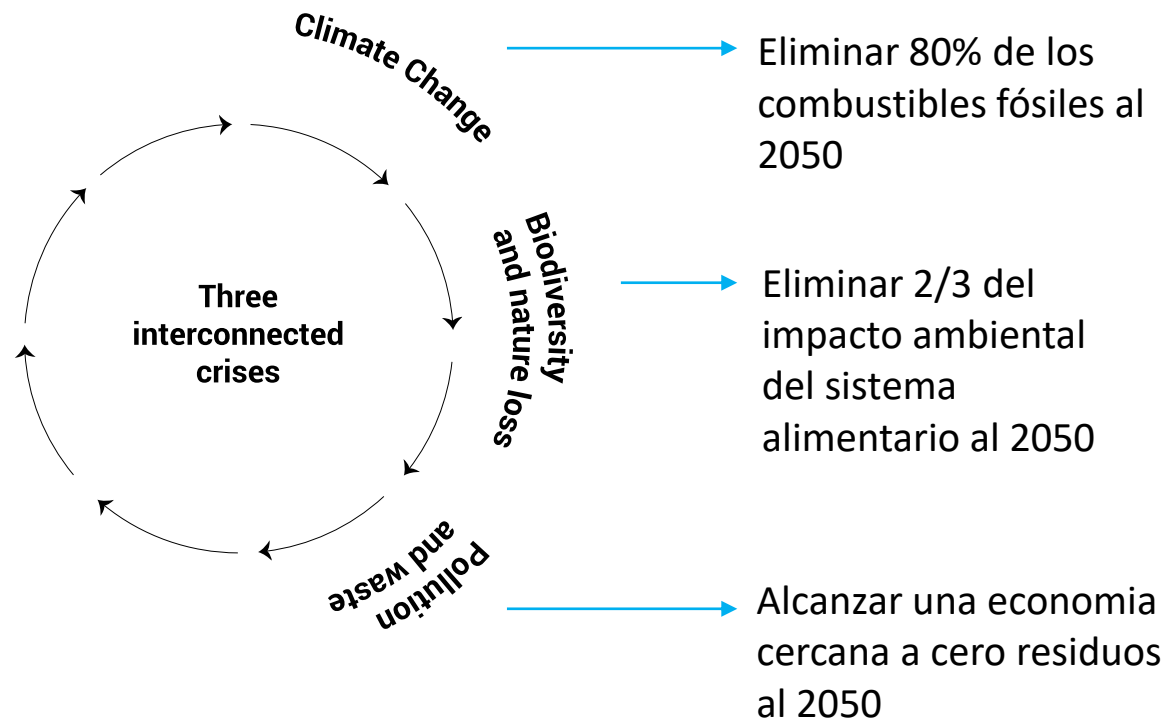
Climate Change

Eliminar 80% de los combustibles fósiles al 2050

Three interconnected crises

Biodiversity and nature loss

Eliminar 2/3 del impacto ambiental del sistema alimentario al 2050

Pollution and waste

Alcanzar una economia cercana a cero residuos al 2050